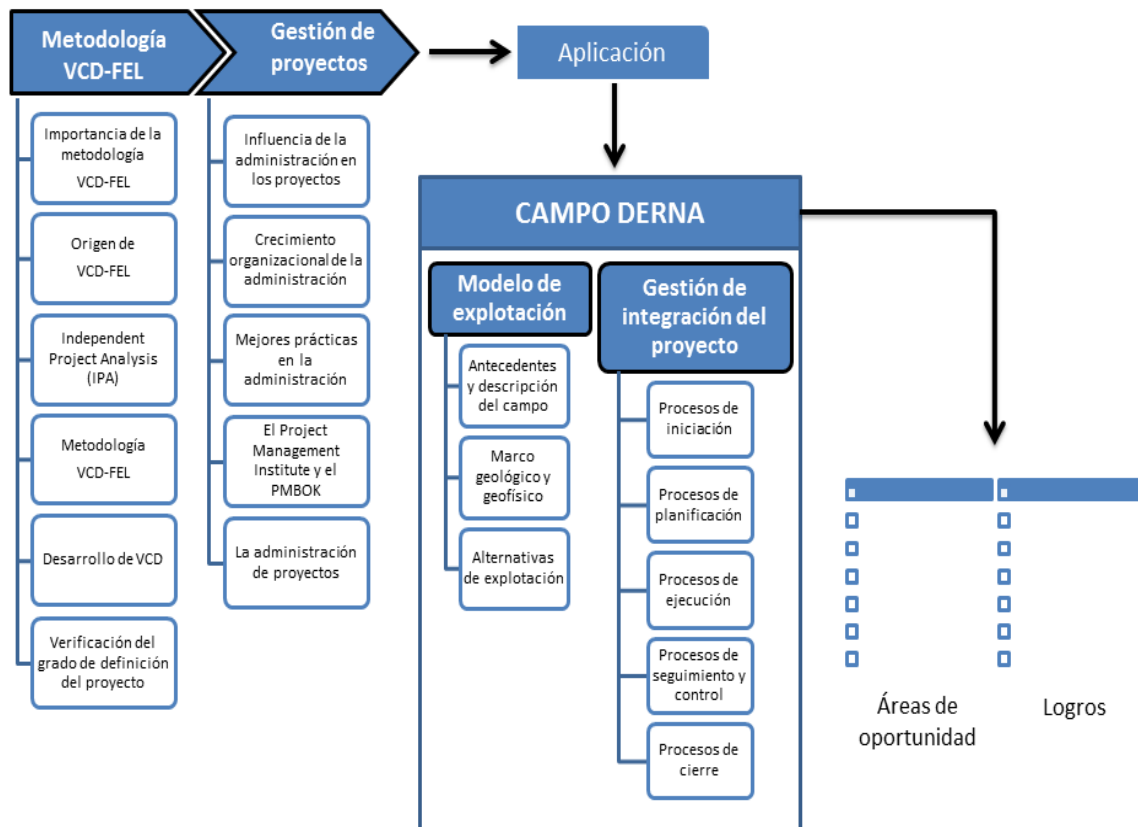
Metodología VCD-FEL

Gestión de proyectos

Aplicación

Importancia de la metodología VCD-FEL

Origen de VCD-FEL

Independent Project Analysis (IPA)

Metodología VCD-FEL

Desarrollo de VCD

Verificación del grado de definición del proyecto

Influencia de la administración en los proyectos

Crecimiento organizacional de la administración

Mejores prácticas en la administración

El Project Management Institute y el PMBOK

La administración de proyectos

CAMPO DERNA

Modelo de explotación

Antecedentes y descripción del campo

Marco geológico y geofísico

Alternativas de explotación

Gestión de integración del proyecto

Procesos de iniciación

Procesos de planificación

Procesos de ejecución

Procesos de seguimiento y control

Procesos de cierre

Áreas de oportunidad

Logros